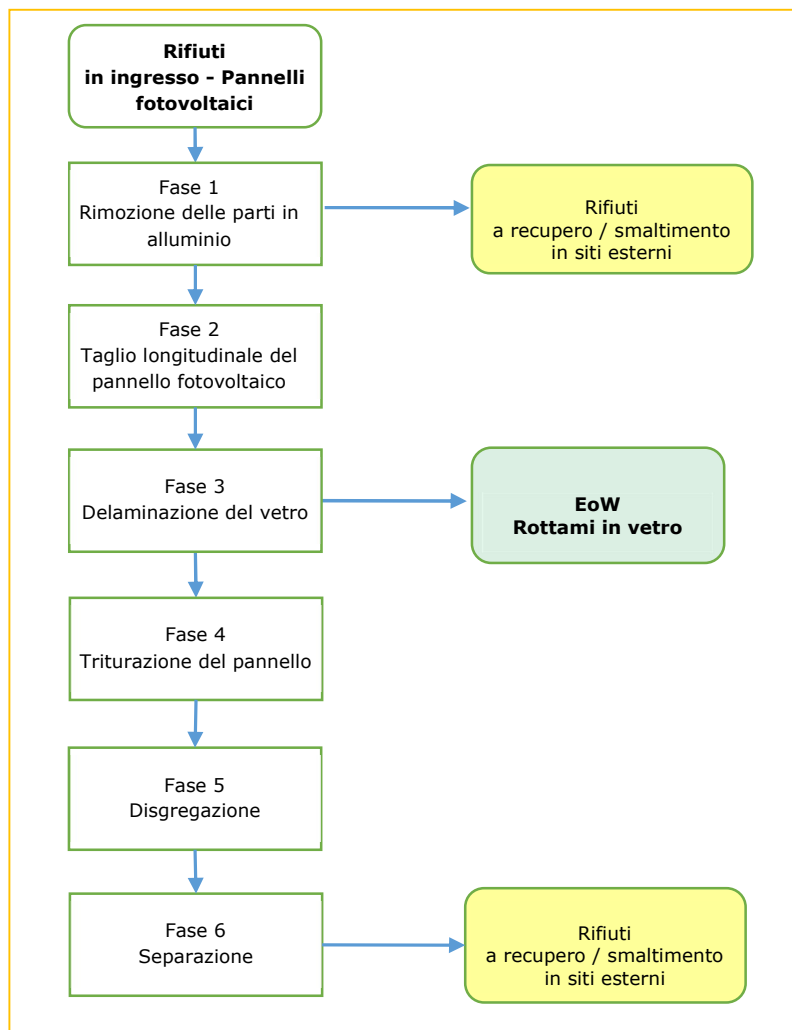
**Rifiuti in ingresso - Pannelli fotovoltaici**

Fase 1
Rimozione delle parti in alluminio

Rifiuti
a recupero / smaltimento in siti esterni

Fase 2
Taglio longitudinale del pannello fotovoltaico

Fase 3
Delaminazione del vetro

**EoW**
**Rottami in vetro**

Fase 4
Triturazione del pannello

Fase 5
Disgregazione

Fase 6
Separazione

Rifiuti
a recupero / smaltimento in siti esterni